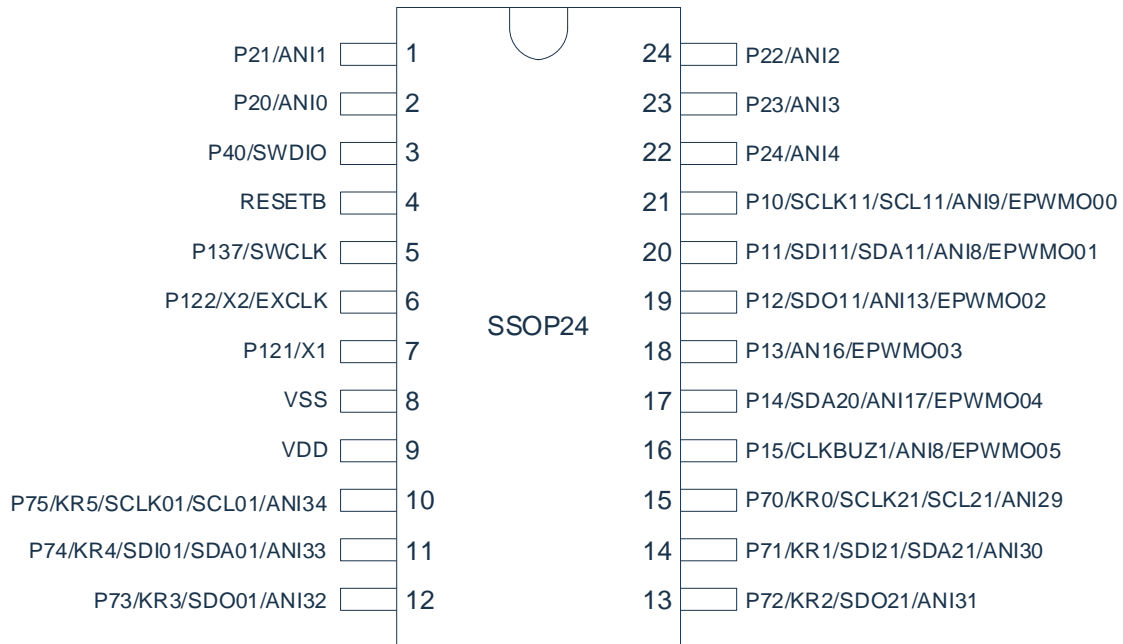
P21/ANI1 1
P20/ANI0 2
P40/SWDIO 3
RESETB 4
P137/SWCLK 5
P122/X2/EXCLK 6
P121/X1 7
VSS 8
VDD 9
P75/KR5/SCLK01/SCL01/ANI34 10
P74/KR4/SDI01/SDA01/ANI33 11
P73/KR3/SDO01/ANI32 12

SSOP24

24 P22/ANI2
23 P23/ANI3
22 P24/ANI4
21 P10/SCLK11/SCL11/ANI9/EPWMO00
20 P11/SDI11/SDA11/ANI8/EPWMO01
19 P12/SDO11/ANI13/EPWMO02
18 P13/AN16/EPWMO03
17 P14/SDA20/ANI17/EPWMO04
16 P15/CLKBUZ1/ANI8/EPWMO05
15 P70/KR0/SCLK21/SCL21/ANI29
14 P71/KR1/SDI21/SDA21/ANI30
13 P72/KR2/SDO21/ANI31